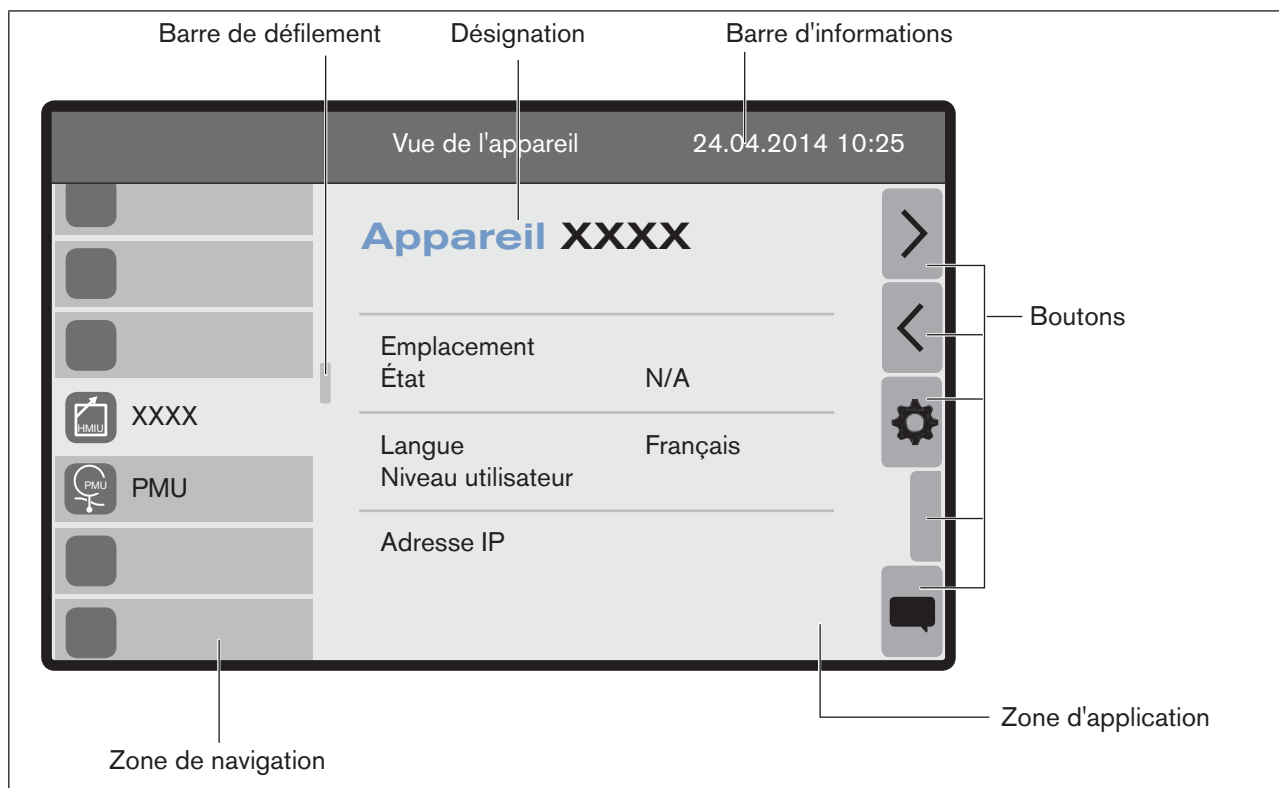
Barre de défilement
Désignation
Barre d'informations

Vue de l'appareil
24.04.2014 10:25

Appareil XXXX

Emplacement
État N/A

Langue Français
Niveau utilisateur

Adresse IP

HMIU
XXXX

PMU
PMU

Boutons

Zone d'application

Zone de navigation